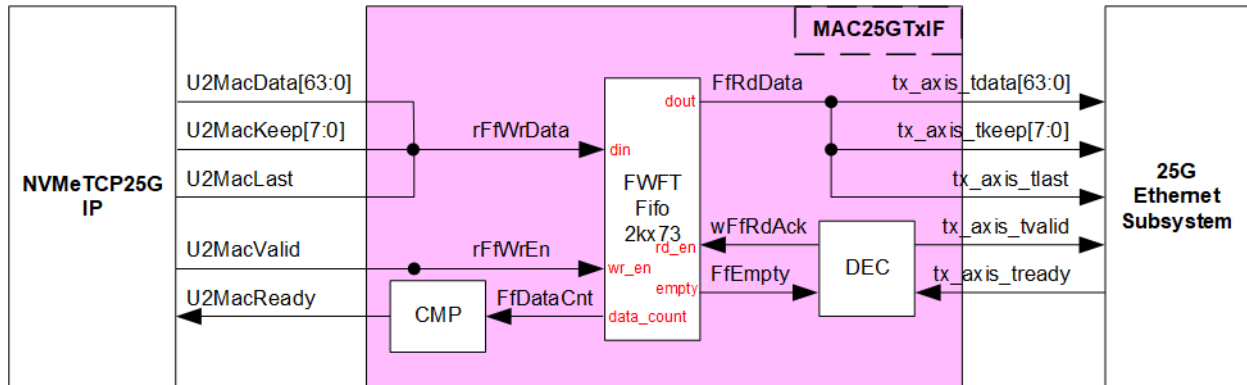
MAC25GTxIF

NVMeTCP25G IP

U2MacData[63:0]
U2MacKeep[7:0]
U2MacLast
U2MacValid
U2MacReady

rFfWrData
rFfWrEn
FfDataCnt

CMP

din
wr_en
data_count
dout
rd_en
empty

FWFT Fifo 2kx73

FfRdData
wFfRdAck
FfEmpty

DEC

tx_axis_tdata[63:0]
tx_axis_tkeep[7:0]
tx_axis_tlast
tx_axis_tvalid
tx_axis_tready

25G Ethernet Subsystem